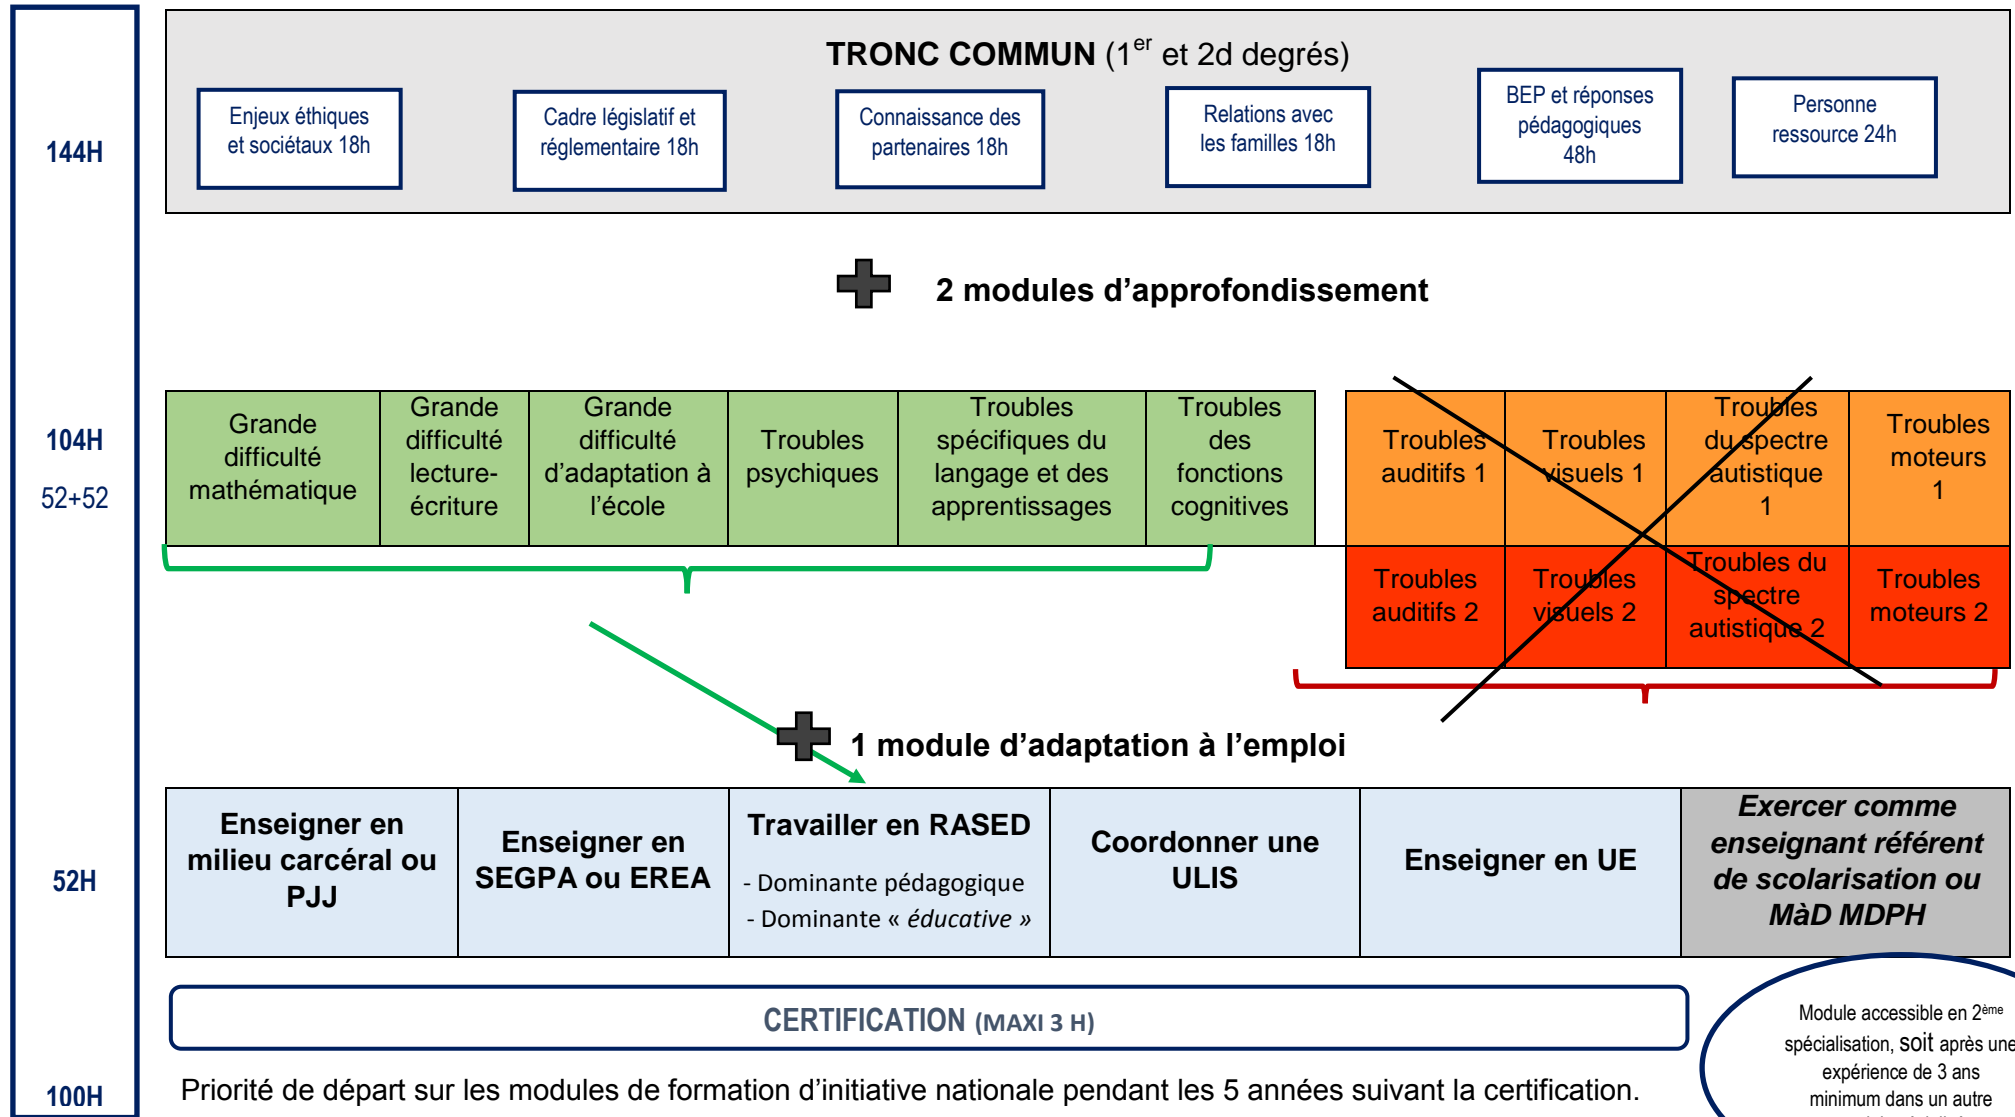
144H

104H

52+52

52H

100H

TRONC COMMUN ($1^{er}$ et 2d degrés)

Enjeux éthiques et sociétaux 18h

Cadre législatif et réglementaire 18h

Connaissance des partenaires 18h

Relations avec les familles 18h

BEP et réponses pédagogiques 48h

Personne ressource 24h

2 modules d'approfondissement

| Grande difficulté mathématique | Grande difficulté lecture-écriture | Grande difficulté d'adaptation à l'école | Troubles psychiques | Troubles spécifiques du langage et des apprentissages | Troubles des fonctions cognitives |
|---|---|---|---|---|---|

| Troubles auditifs 1 | Troubles visuels 1 | Troubles du spectre autistique 1 | Troubles moteurs 1 |
|---|---|---|---|
| Troubles auditifs 2 | Troubles visuels 2 | Troubles du spectre autistique 2 | Troubles moteurs 2 |

1 module d'adaptation à l'emploi

| Enseigner en milieu carcéral ou PJJ | Enseigner en SEGPA ou EREA | Travailler en RASED - Dominante pédagogique - Dominante « éducative » | Coordonner une ULIS | Enseigner en UE | Exercer comme enseignant référent de scolarisation ou MàD MDPH |
|---|---|---|---|---|---|

CERTIFICATION (MAXI 3 H)

Module accessible en $2^{ème}$ spécialisation, soit après une expérience de 3 ans minimum dans un autre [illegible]

Priorité de départ sur les modules de formation d'initiative nationale pendant les 5 années suivant la certification.